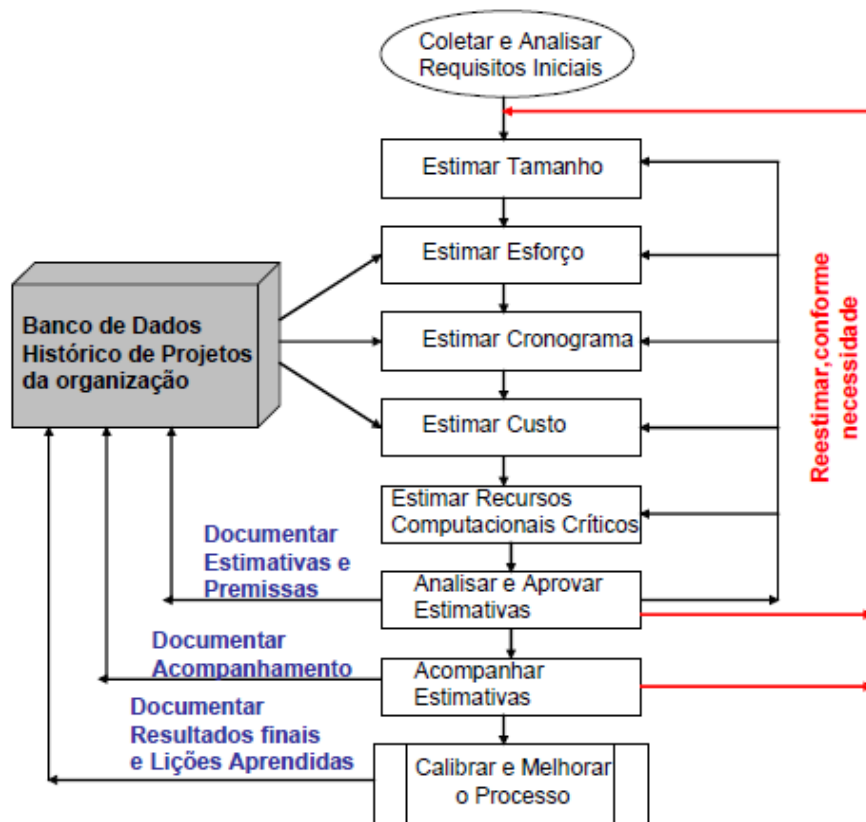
Coletar e Analisar Requisitos Iniciais

Estimar Tamanho

Estimar Esforço

Estimar Cronograma

Estimar Custo

Estimar Recursos Computacionais Críticos

Analisar e Aprovar Estimativas

Acompanhar Estimativas

Calibrar e Melhorar o Processo

Banco de Dados Histórico de Projetos da organização

Documentar Estimativas e Premissas

Documentar Acompanhamento

Documentar Resultados finais e Lições Aprendidas

Reestimar, conforme necessidade